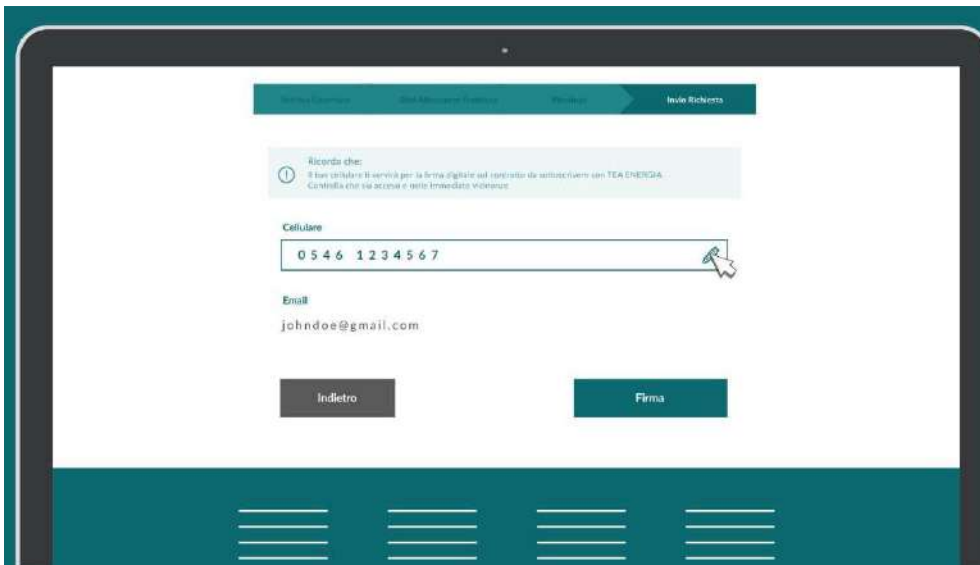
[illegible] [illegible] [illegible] Invio Richiesta

Ricorda che:
Il tuo cellulare ti servirà per la firma digitale del contratto da sottoscrivere con TEA ENERGIA. Controlla che sia acceso e nelle immediate vicinanze.

Cellulare
0546 1234567

Email
johndoe@gmail.com

Indietro

Firma